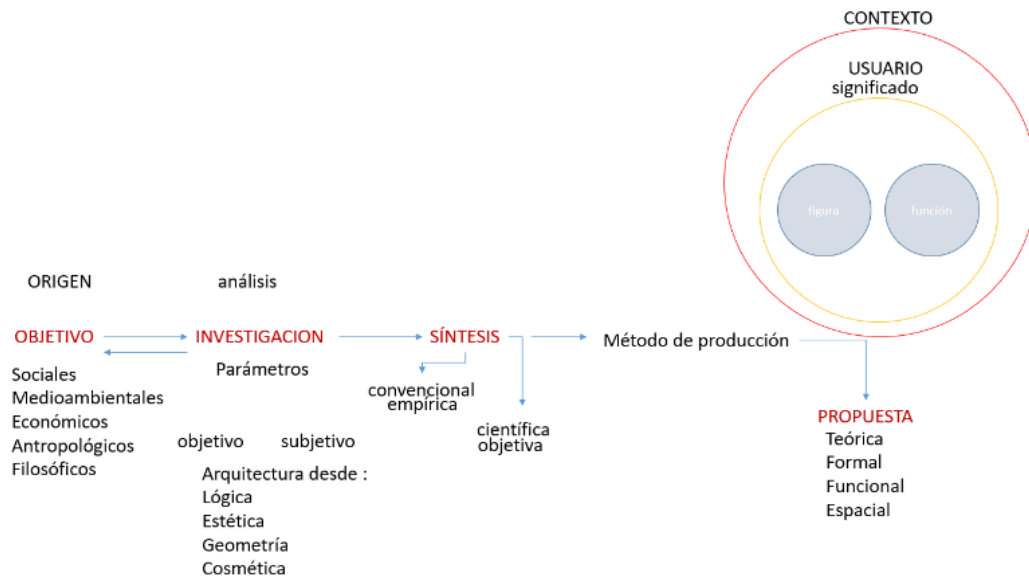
CONTEXTO

USUARIO
significado

figura

función

ORIGEN

análisis

OBJETIVO

INVESTIGACION

SÍNTESIS

Método de producción

Sociales
Medioambientales
Económicos
Antropológicos
Filosóficos

Parámetros

convencional
empírica

científica
objetiva

objetivo

subjetivo

Arquitectura desde :
Lógica
Estética
Geometría
Cosmética

PROPUESTA
Teórica
Formal
Funcional
Espacial